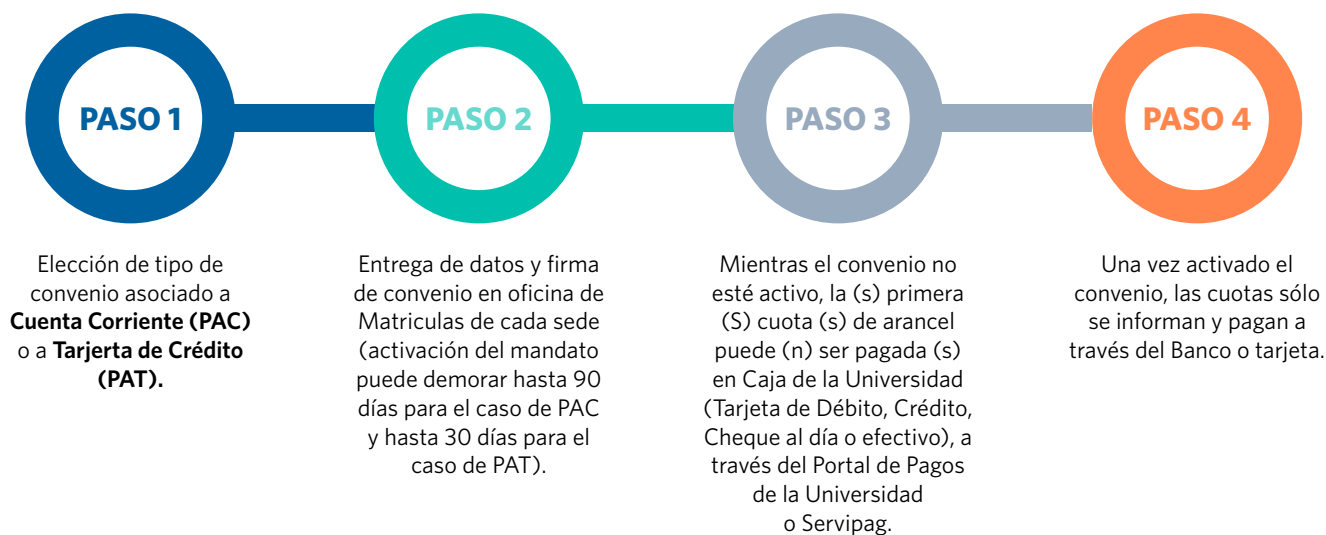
PASO 1

PASO 2

PASO 3

PASO 4

Elección de tipo de convenio asociado a **Cuenta Corriente (PAC)** o a **Tarjerta de Crédito (PAT).**

Entrega de datos y firma de convenio en oficina de Matriculas de cada sede (activación del mandato puede demorar hasta 90 días para el caso de PAC y hasta 30 días para el caso de PAT).

Mientras el convenio no esté activo, la (s) primera (S) cuota (s) de arancel puede (n) ser pagada (s) en Caja de la Universidad (Tarjeta de Débito, Crédito, Cheque al día o efectivo), a través del Portal de Pagos de la Universidad o Servipag.

Una vez activado el convenio, las cuotas sólo se informan y pagan a través del Banco o tarjeta.